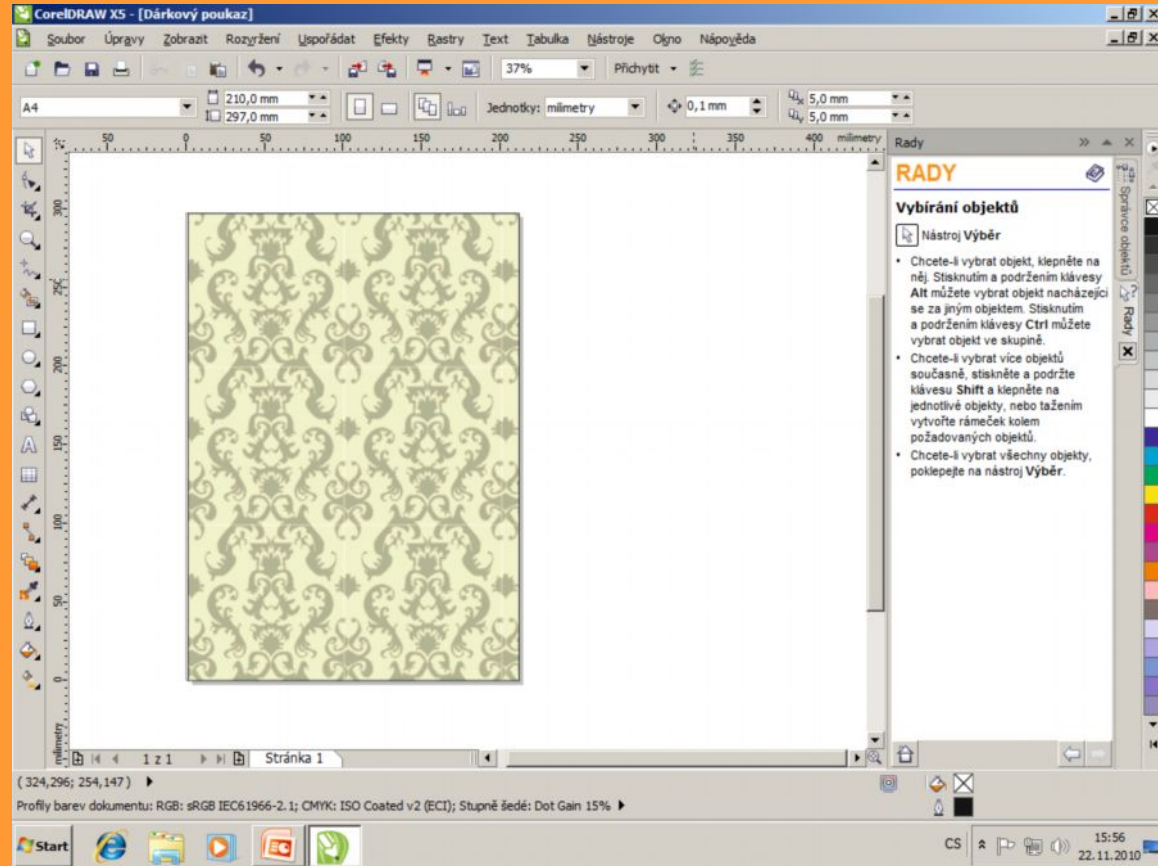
CorelDRAW X5 - [Dárkový poukaz]

Soubor Úpravy Zobrazit Rozvržení Uspořádat Efekty Rastry Text Tabulka Nástroje Okno Nápověda

37% Přichytit

A4 210,0 mm 297,0 mm Jednotky: milimetry 0,1 mm 5,0 mm 5,0 mm

50 0 50 100 150 200 250 300 350 400 milimetry

300 250 200 150 100 50 0 milimetry

Rady

RADY

Vybírání objektů

Nástroj Výběr

• Chcete-li vybrat objekt, klepněte na něj. Stisknutím a podržením klávesy Alt můžete vybrat objekt nacházející se za jiným objektem. Stisknutím a podržením klávesy Ctrl můžete vybrat objekt ve skupině.

• Chcete-li vybrat více objektů současně, stiskněte a podržte klávesu Shift a klepněte na jednotlivé objekty, nebo tažením vytvořte rámeček kolem požadovaných objektů.

• Chcete-li vybrat všechny objekty, poklepejte na nástroj Výběr.

Správce objektů

Rady

1 z 1 Stránka 1

( 324,296; 254,147 )

Profily barev dokumentu: RGB: sRGB IEC61966-2.1; CMYK: ISO Coated v2 (ECI); Stupně šedé: Dot Gain 15%

Start

CS 15:56 22.11.2010